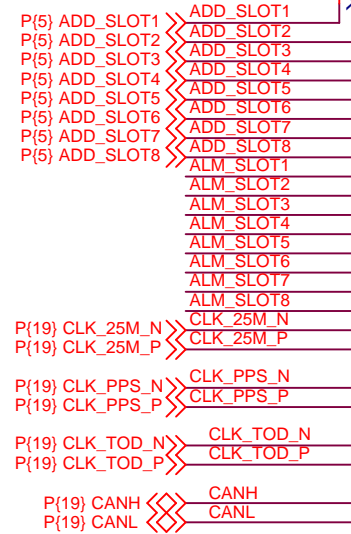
P{5} ADD_SLOT1
P{5} ADD_SLOT2
P{5} ADD_SLOT3
P{5} ADD_SLOT4
P{5} ADD_SLOT5
P{5} ADD_SLOT6
P{5} ADD_SLOT7
P{5} ADD_SLOT8

ADD_SLOT1
ADD_SLOT2
ADD_SLOT3
ADD_SLOT4
ADD_SLOT5
ADD_SLOT6
ADD_SLOT7
ADD_SLOT8
ALM_SLOT1
ALM_SLOT2
ALM_SLOT3
ALM_SLOT4
ALM_SLOT5
ALM_SLOT6
ALM_SLOT7
ALM_SLOT8

P{19} CLK_25M_N
P{19} CLK_25M_P
CLK_25M_N
CLK_25M_P

P{19} CLK_PPS_N
P{19} CLK_PPS_P
CLK_PPS_N
CLK_PPS_P

P{19} CLK_TOD_N
P{19} CLK_TOD_P
CLK_TOD_N
CLK_TOD_P

P{19} CANH
P{19} CANL
CANH
CANL